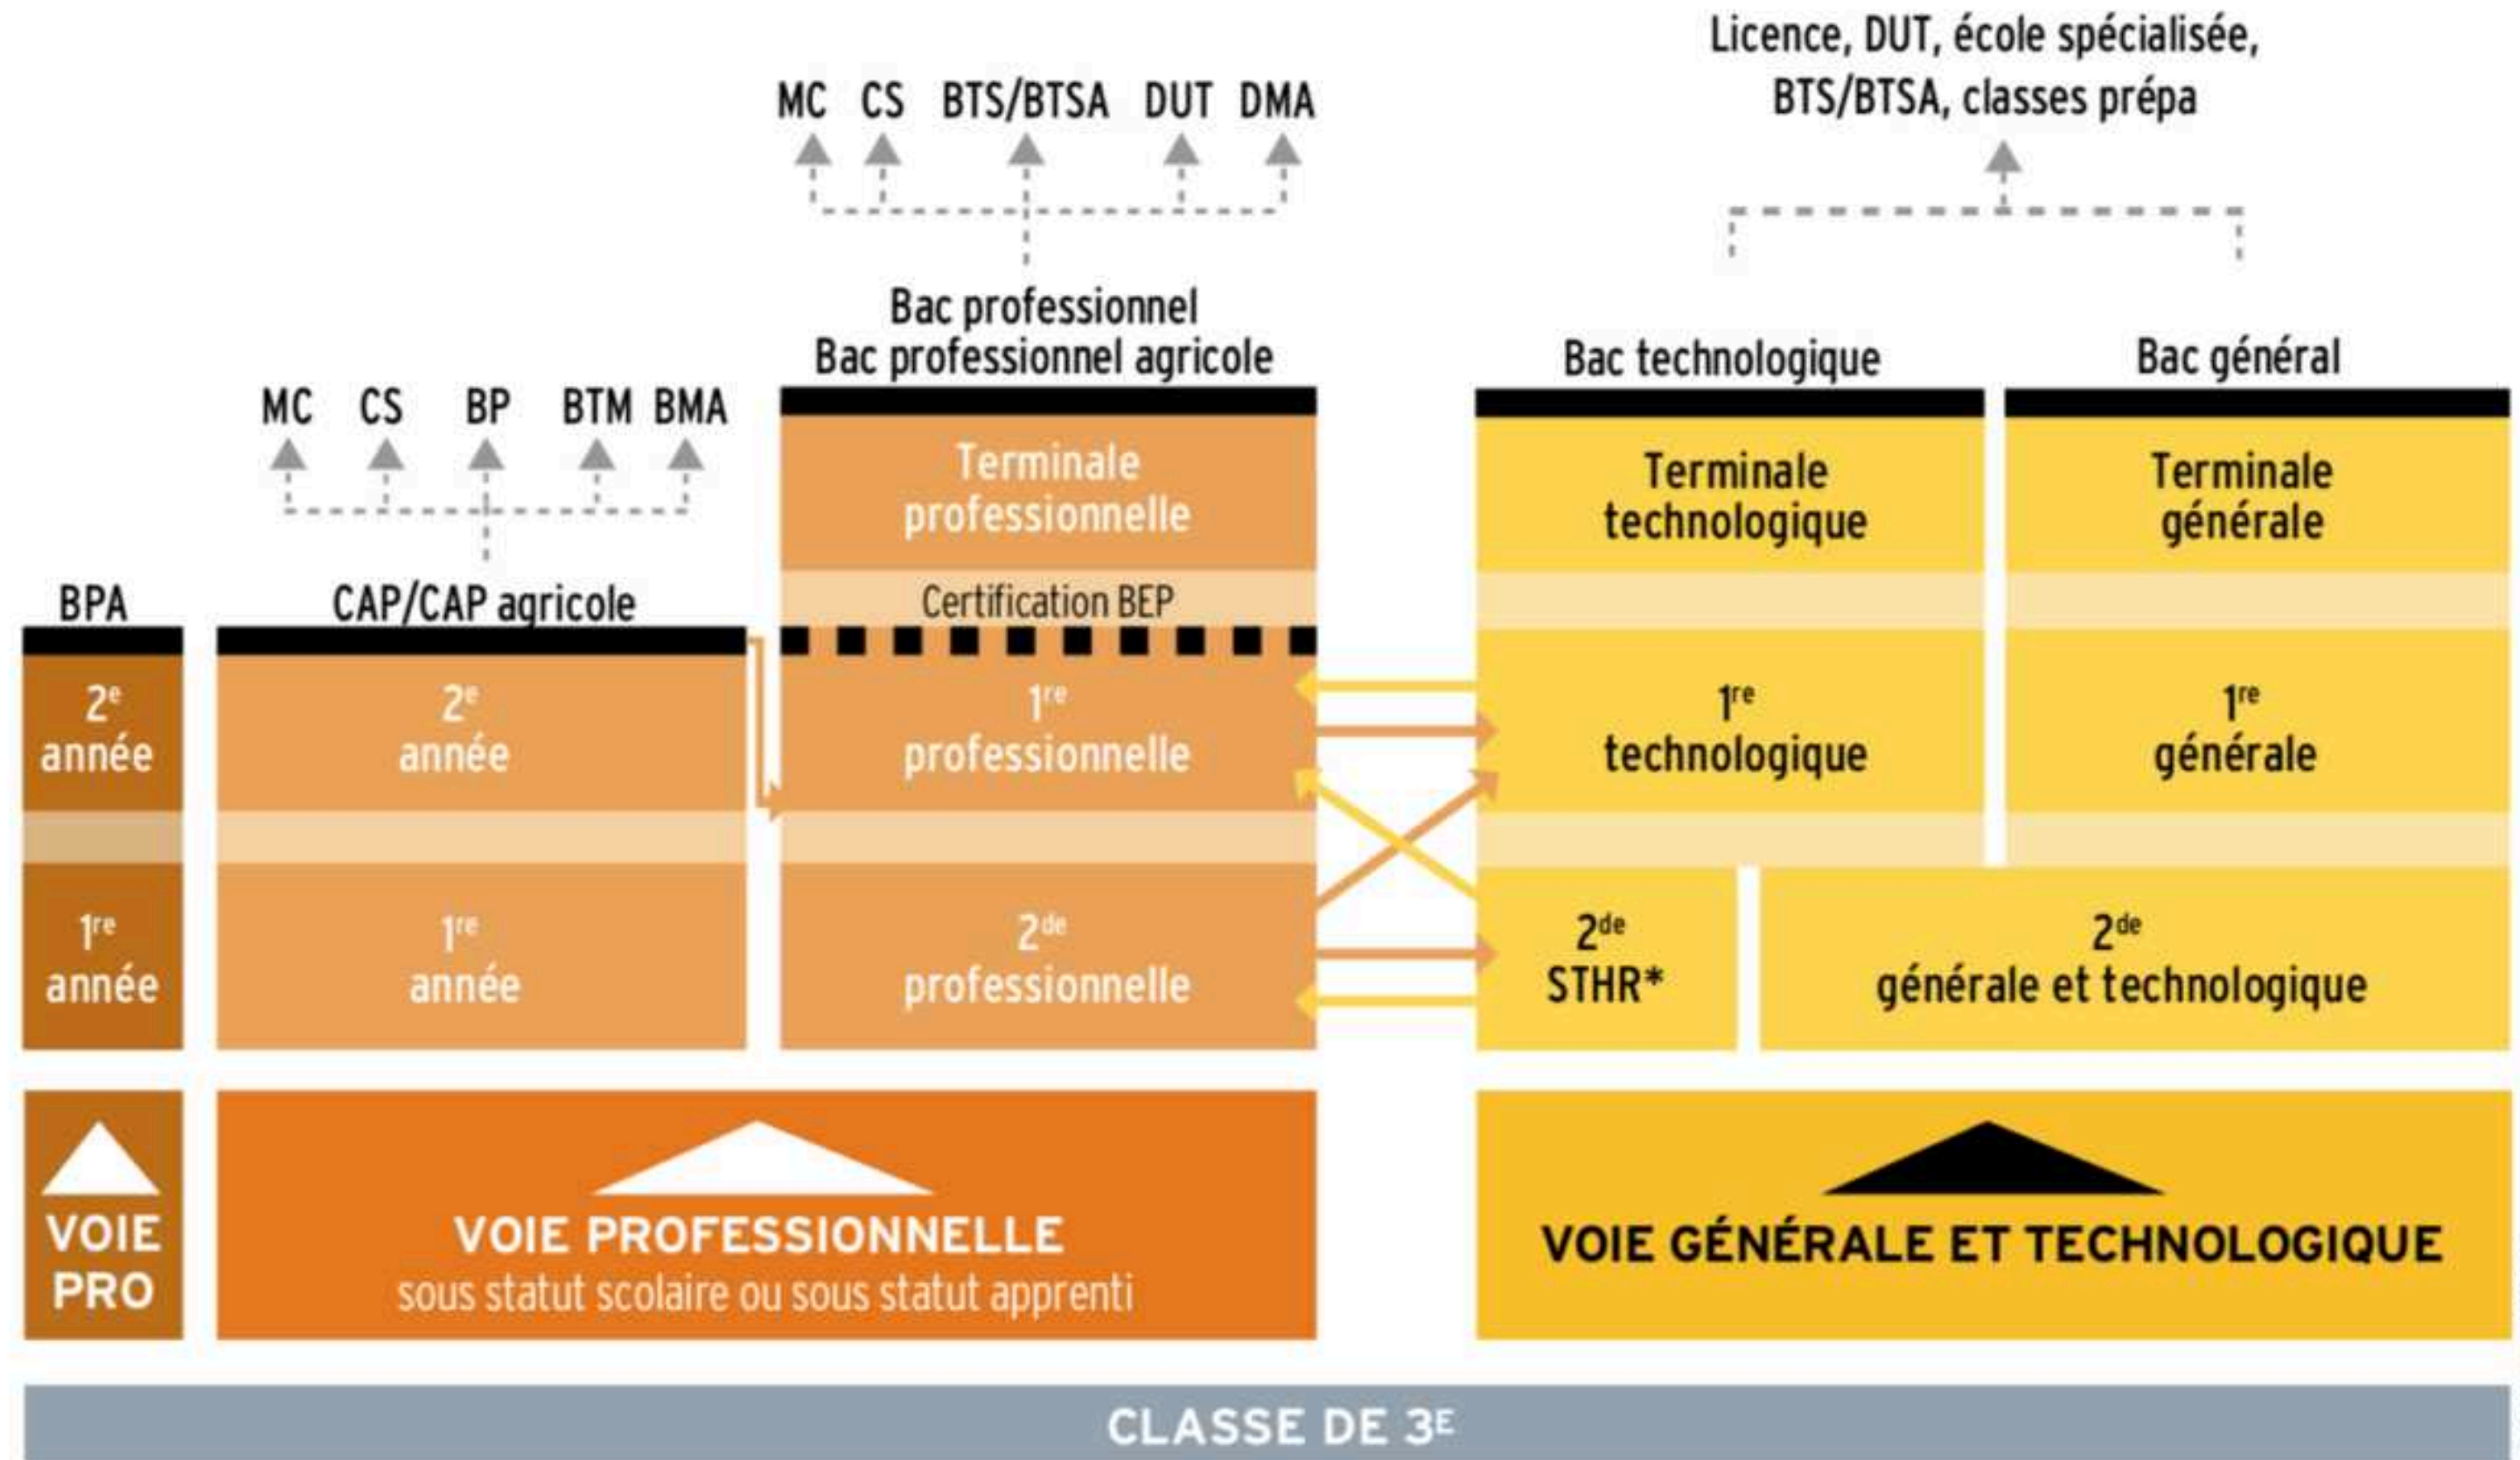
Licence, DUT, école spécialisée, BTS/BTSA, classes prépa

MC CS BTS/BTSA DUT DMA

Bac professionnel
Bac professionnel agricole

Bac technologique

Bac général

MC CS BP BTM BMA

Terminale professionnelle

Terminale technologique

Terminale générale

BPA

CAP/CAP agricole

Certification BEP

$2^e$ année

$2^e$ année

$1^{re}$ professionnelle

$1^{re}$ technologique

$1^{re}$ générale

$1^{re}$ année

$1^{re}$ année

$2^{de}$ professionnelle

$2^{de}$ STHR*

$2^{de}$ générale et technologique

VOIE PRO

VOIE PROFESSIONNELLE
sous statut scolaire ou sous statut apprenti

VOIE GÉNÉRALE ET TECHNOLOGIQUE

CLASSE DE $3^E$